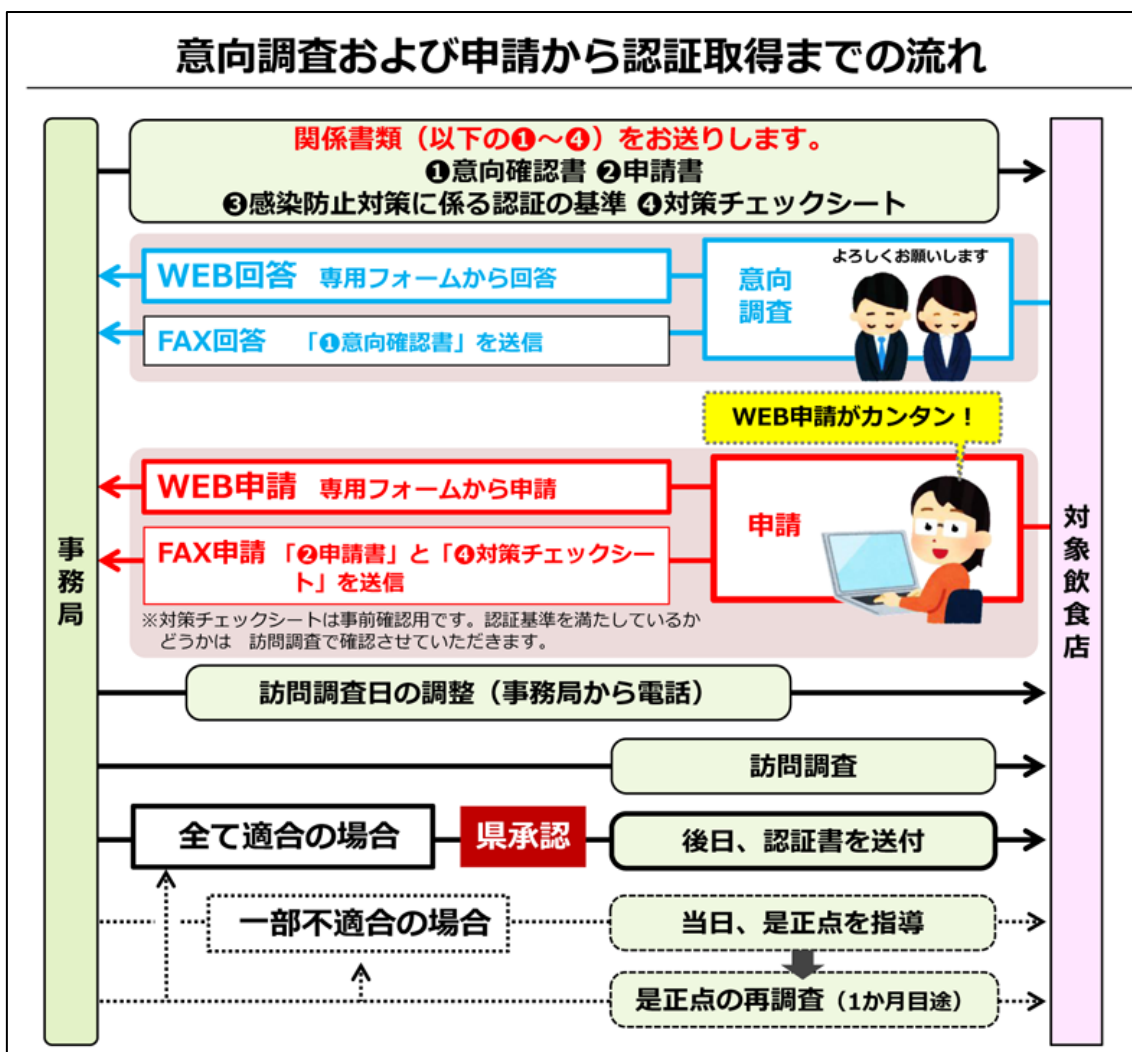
意向調査および申請から認証取得までの流れ

事務局

関係書類（以下の❶～❹）をお送りします。
❶意向確認書 ❷申請書
❸感染防止対策に係る認証の基準 ❹対策チェックシート

WEB回答 専用フォームから回答

FAX回答 「❶意向確認書」を送信

意向調査

よろしくお願いします

WEB申請がカンタン！

WEB申請 専用フォームから申請

FAX申請 「❷申請書」と「❹対策チェックシート」を送信

申請

※対策チェックシートは事前確認用です。認証基準を満たしているかどうかは 訪問調査で確認させていただきます。

訪問調査日の調整（事務局から電話）

訪問調査

全て適合の場合

県承認

後日、認証書を送付

一部不適合の場合

当日、是正点を指導

是正点の再調査（1か月目途）

対象飲食店